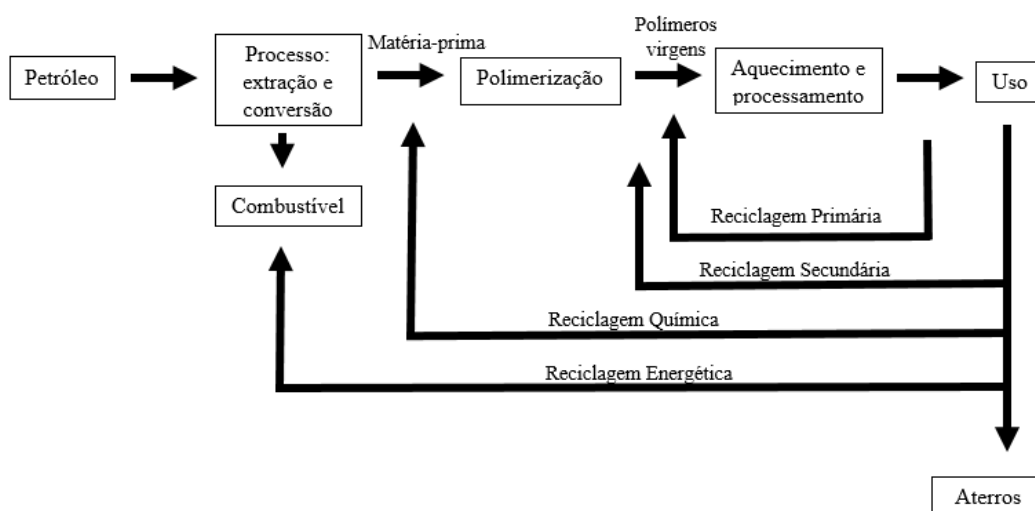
Petróleo

Processo: extração e conversão

Matéria-prima

Polimerização

Polímeros virgens

Aquecimento e processamento

Uso

Combustível

Reciclagem Primária

Reciclagem Secundária

Reciclagem Química

Reciclagem Energética

Aterros